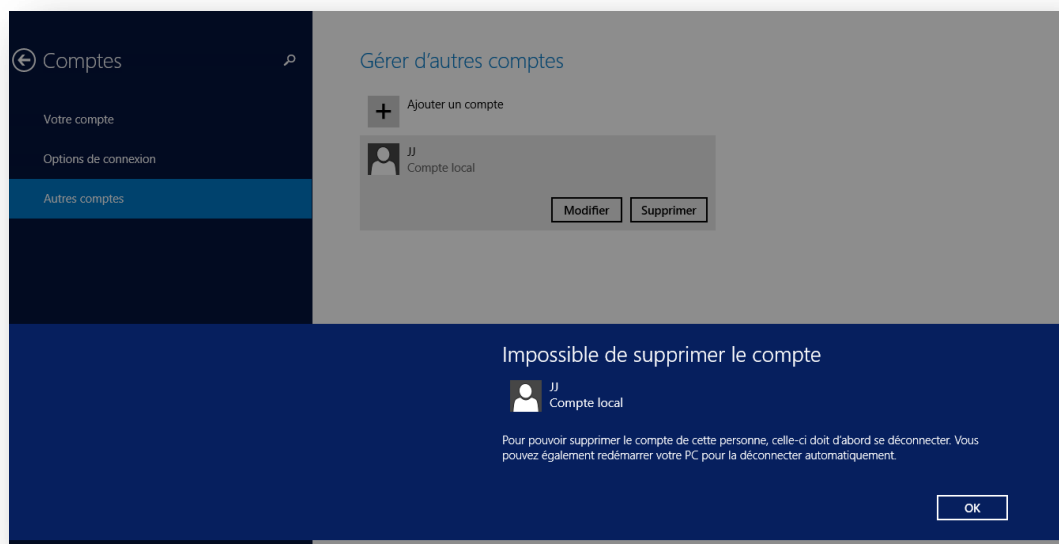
Comptes

Votre compte

Options de connexion

Autres comptes

Gérer d'autres comptes

Ajouter un compte

JJ
Compte local

Modifier Supprimer

Impossible de supprimer le compte

JJ
Compte local

Pour pouvoir supprimer le compte de cette personne, celle-ci doit d'abord se déconnecter. Vous pouvez également redémarrer votre PC pour la déconnecter automatiquement.

OK